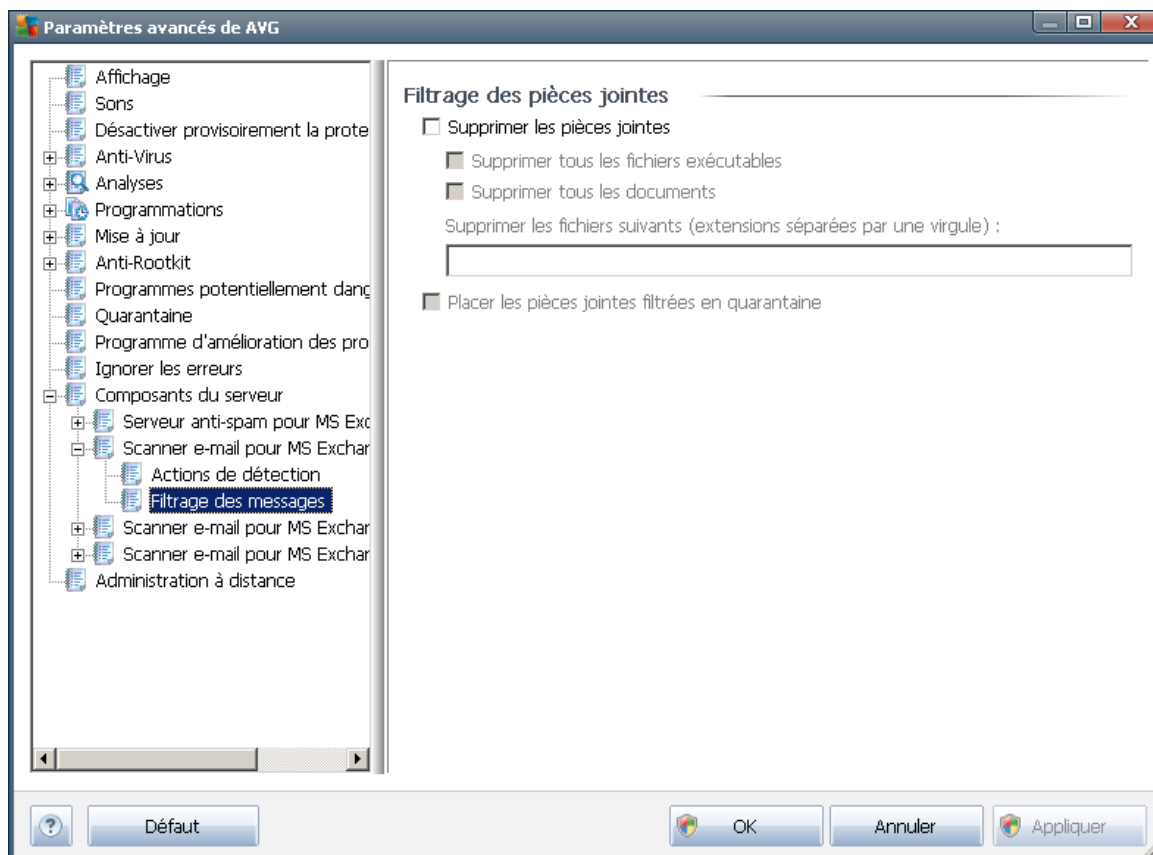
Paramètres avancés de AVG

Affichage
Sons
Désactiver provisoirement la prote
Anti-Virus
Analyses
Programmations
Mise à jour
Anti-Rootkit
Programmes potentiellement dang
Quarantaine
Programme d'amélioration des pro
Ignorer les erreurs
Composants du serveur
Serveur anti-spam pour MS Exc
Scanner e-mail pour MS Exchar
Actions de détection
Filtrage des messages
Scanner e-mail pour MS Exchar
Scanner e-mail pour MS Exchar
Administration à distance

Filtrage des pièces jointes

Supprimer les pièces jointes
Supprimer tous les fichiers exécutables
Supprimer tous les documents
Supprimer les fichiers suivants (extensions séparées par une virgule) :
Placer les pièces jointes filtrées en quarantaine

Défaut
OK
Annuler
Appliquer